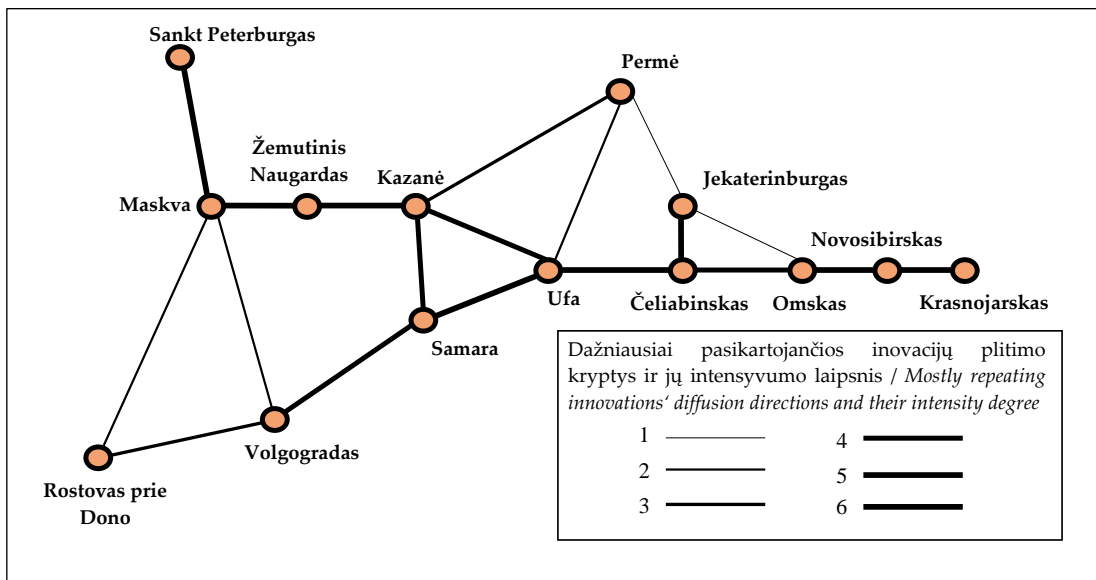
Sankt Peterburgas

Permė

Žemutinis Naugardas

Kazanė

Maskva

Jekaterinburgas

Novosibirskas

Ufa

Čeliabinskas

Omskas

Krasnojarskas

Samara

Volgogradas

Rostovas prie Dono

Dažniausiai pasikartojančios inovacijų plitimo kryptys ir jų intensyvumo laipsnis / *Mostly repeating innovations' diffusion directions and their intensity degree*

1
2
3
4
5
6